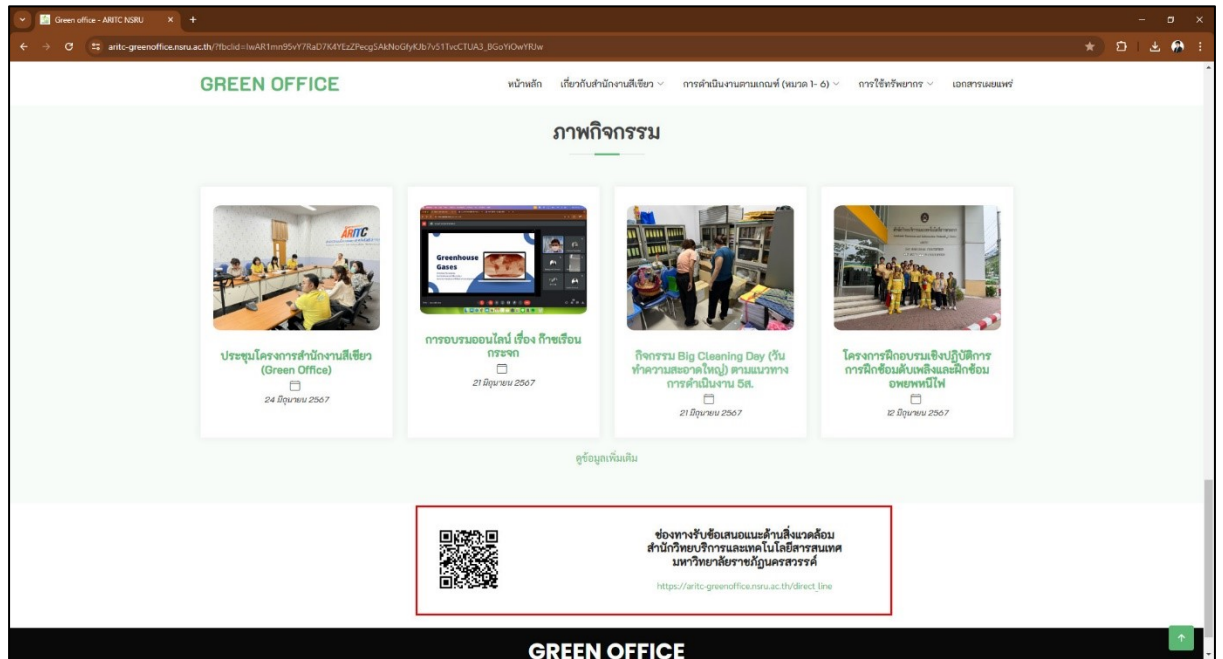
Green office - ARITC NSRU

aritc-greenoffice.nsru.ac.th/?fbclid=IwAR1mn95vY7RaD7K4YEzZPecgSAkNoGfyKJb7v51TvcCTUA3_BGoYiOwYRJw

GREEN OFFICE

หน้าหลัก เกี่ยวกับสำนักงานสีเขียว การดำเนินงานตามเกณฑ์ (หมวด 1- 6) การใช้ทรัพยากร เอกสารเผยแพร่

ภาพกิจกรรม

ประชุมโครงการสำนักงานสีเขียว (Green Office)

24 มิถุนายน 2567

การอบรมออนไลน์ เรื่อง ก๊าซเรือนกระจก

21 มิถุนายน 2567

กิจกรรม Big Cleaning Day (วันทำความสะอาดใหญ่) ตามแนวทางการดำเนินงาน 5ส.

21 มิถุนายน 2567

โครงการฝึกอบรมเชิงปฏิบัติการ การฝึกซ้อมดับเพลิงและฝึกซ้อมอพยพหนีไฟ

12 มิถุนายน 2567

ดูข้อมูลเพิ่มเติม

ช่องทางรับข้อเสนอแนะด้านสิ่งแวดล้อม
สำนักวิทยบริการและเทคโนโลยีสารสนเทศ
มหาวิทยาลัยราชภัฏนครสวรรค์

https://aritc-greenoffice.nsru.ac.th/direct_line

GREEN OFFICE